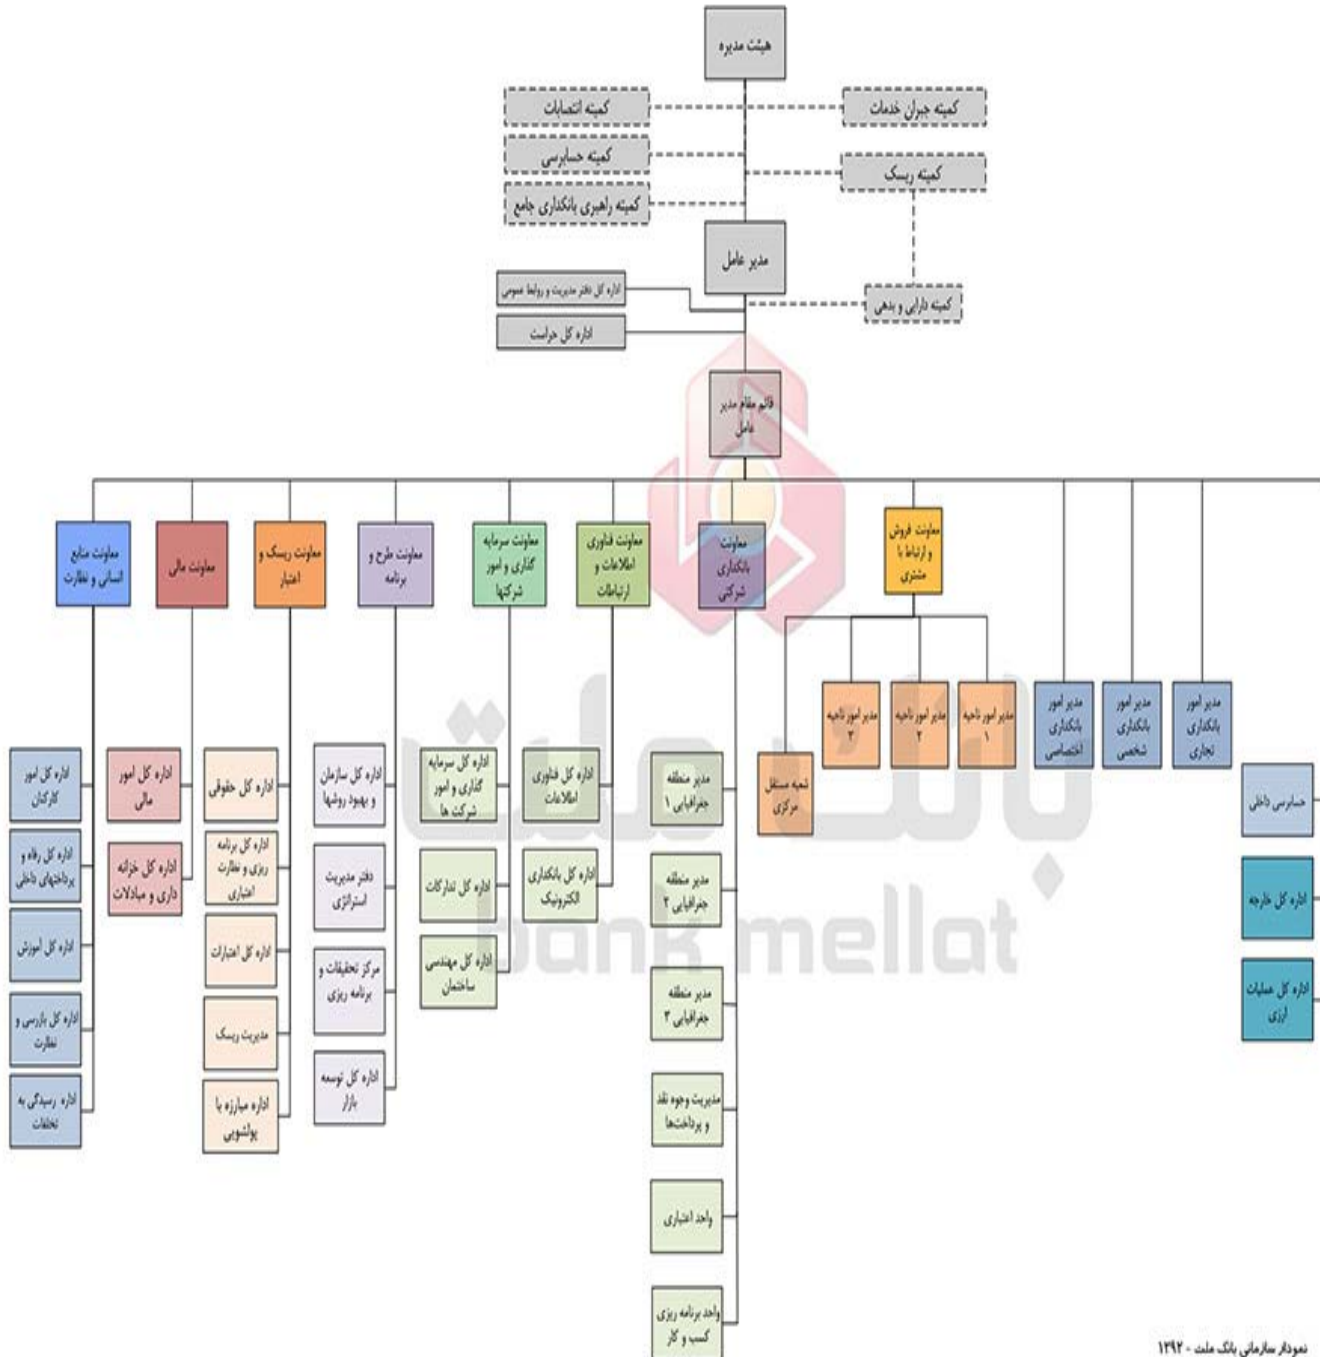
هیئت مدیره

کمیته جبران خدمات

کمیته انتصابات

کمیته حسابرسی

کمیته ریسک

کمیته راهبری بانکداری جامع

مدیر عامل

اداره کل دفتر مدیریت و روابط عمومی

کمیته دارایی و بدهی

اداره کل حراست

قائم مقام مدیر عامل

معاونت منابع انسانی و نظارت

معاونت مالی

معاونت ریسک و اعتبار

معاونت طرح و برنامه

معاونت سرمایه گذاری و امور شرکتها

معاونت فناوری اطلاعات و ارتباطات

معاونت بانکداری شرکتی

معاونت فروش و ارتباط با مشتری

مدیر امور ناحیه ۳

مدیر امور ناحیه ۲

مدیر امور ناحیه ۱

مدیر امور بانکداری اختصاصی

مدیر امور بانکداری شخصی

مدیر امور بانکداری تجاری

شعبه مستقل مرکزی

حسابرسی داخلی

اداره کل خارجه

اداره کل عملیات ارزی

اداره کل امور کارکنان

اداره کل رفاه و پرداختهای داخلی

اداره کل آموزش

اداره کل بازرسی و نظارت

اداره رسیدگی به تخلفات

اداره کل امور مالی

اداره کل خزانه داری و مبادلات

اداره کل حقوقی

اداره کل برنامه ریزی و نظارت اعتباری

اداره کل اعتبارات

مدیریت ریسک

اداره مبارزه با پولشویی

اداره کل سازمان و بهبود روشها

دفتر مدیریت استراتژی

مرکز تحقیقات و برنامه ریزی

اداره کل توسعه بازار

اداره کل سرمایه گذاری و امور شرکت ها

اداره کل تدارکات

اداره کل مهندسی ساختمان

اداره کل فناوری اطلاعات

اداره کل بانکداری الکترونیک

مدیر منطقه جغرافیایی ۱

مدیر منطقه جغرافیایی ۲

مدیر منطقه جغرافیایی ۳

مدیریت وجوه نقد و پرداختها

واحد اعتباری

واحد برنامه ریزی کسب و کار

bank mellat

نمودار سازمانی بانک ملت - ۱۳۹۲